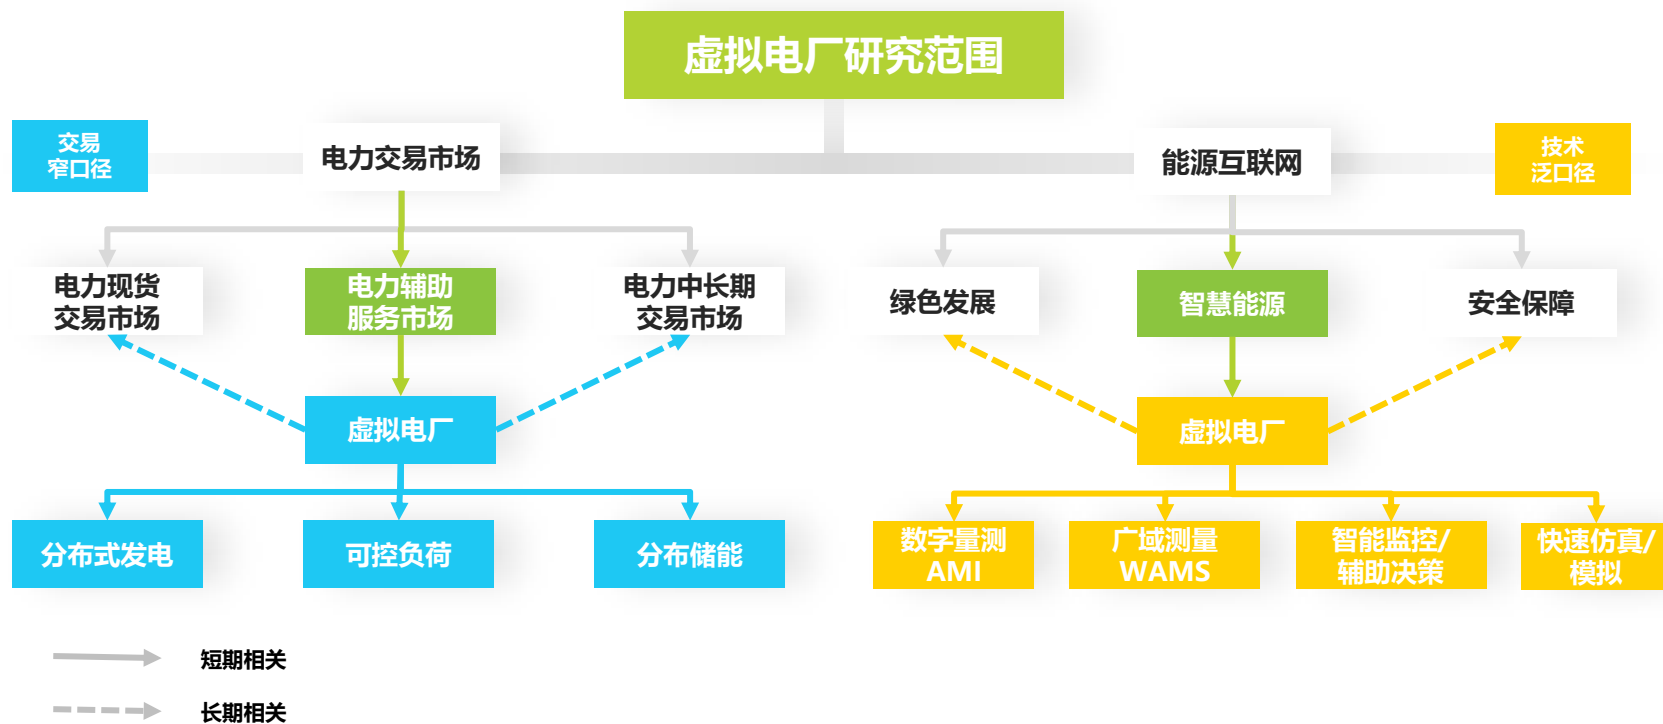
虚拟电厂研究范围

交易窄口径

电力交易市场

能源互联网

技术泛口径

电力现货交易市场

电力辅助服务市场

电力中长期交易市场

绿色发展

智慧能源

安全保障

虚拟电厂

虚拟电厂

分布式发电

可控负荷

分布储能

数字量测 AMI

广域测量 WAMS

智能监控/辅助决策

快速仿真/模拟

短期相关

长期相关